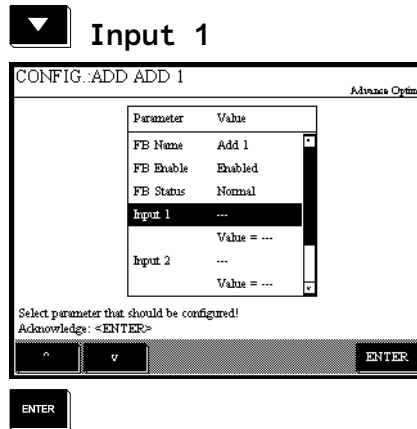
Input 1

CONFIG.:ADD ADD 1

Advance Optim

| Parameter | Value |
|---|---|
| FB Name | Add 1 |
| FB Enable | Enabled |
| FB Status | Normal |
| Input 1 | --- |
| | Value = --- |
| Input 2 | --- |
| | Value = --- |

Select parameter that should be configured!
Acknowledge: <ENTER>

^ v ENTER

ENTER